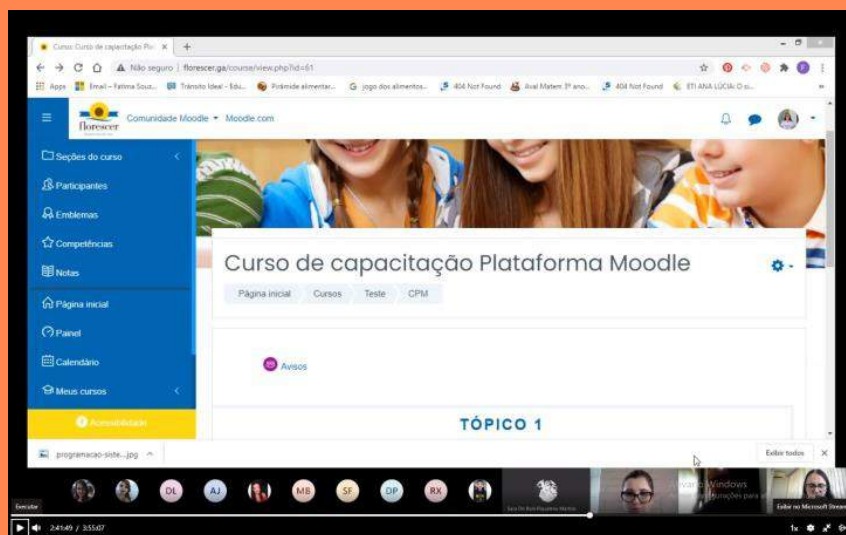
Curso: Curso de capacitação Pl... ×
Não seguro | florescer.ga/course/view.php?id=61
Apps Email – Fatima Sous... Trânsito Ideal - Edu... Pirâmide alimentar... jogo dos alimentos... 404 Not Found Aval Matem 3º ano... 404 Not Found ETI ANA LÚCIA O...

florescer Comunidade Moodle ▾ Moodle.com

Seções do curso
Participantes
Emblemas
Competências
Notas
Página inicial
Painel
Calendário
Meus cursos
Acessibilidade

Curso de capacitação Plataforma Moodle
Página inicial Cursos Teste CPM

Avisos

TÓPICO 1

programacao-siste....jpg ^
Exibir todos ×

DL AJ MB SF DP RX
Ativar o Windows
Executar
2:41:49 / 3:55:07
1x